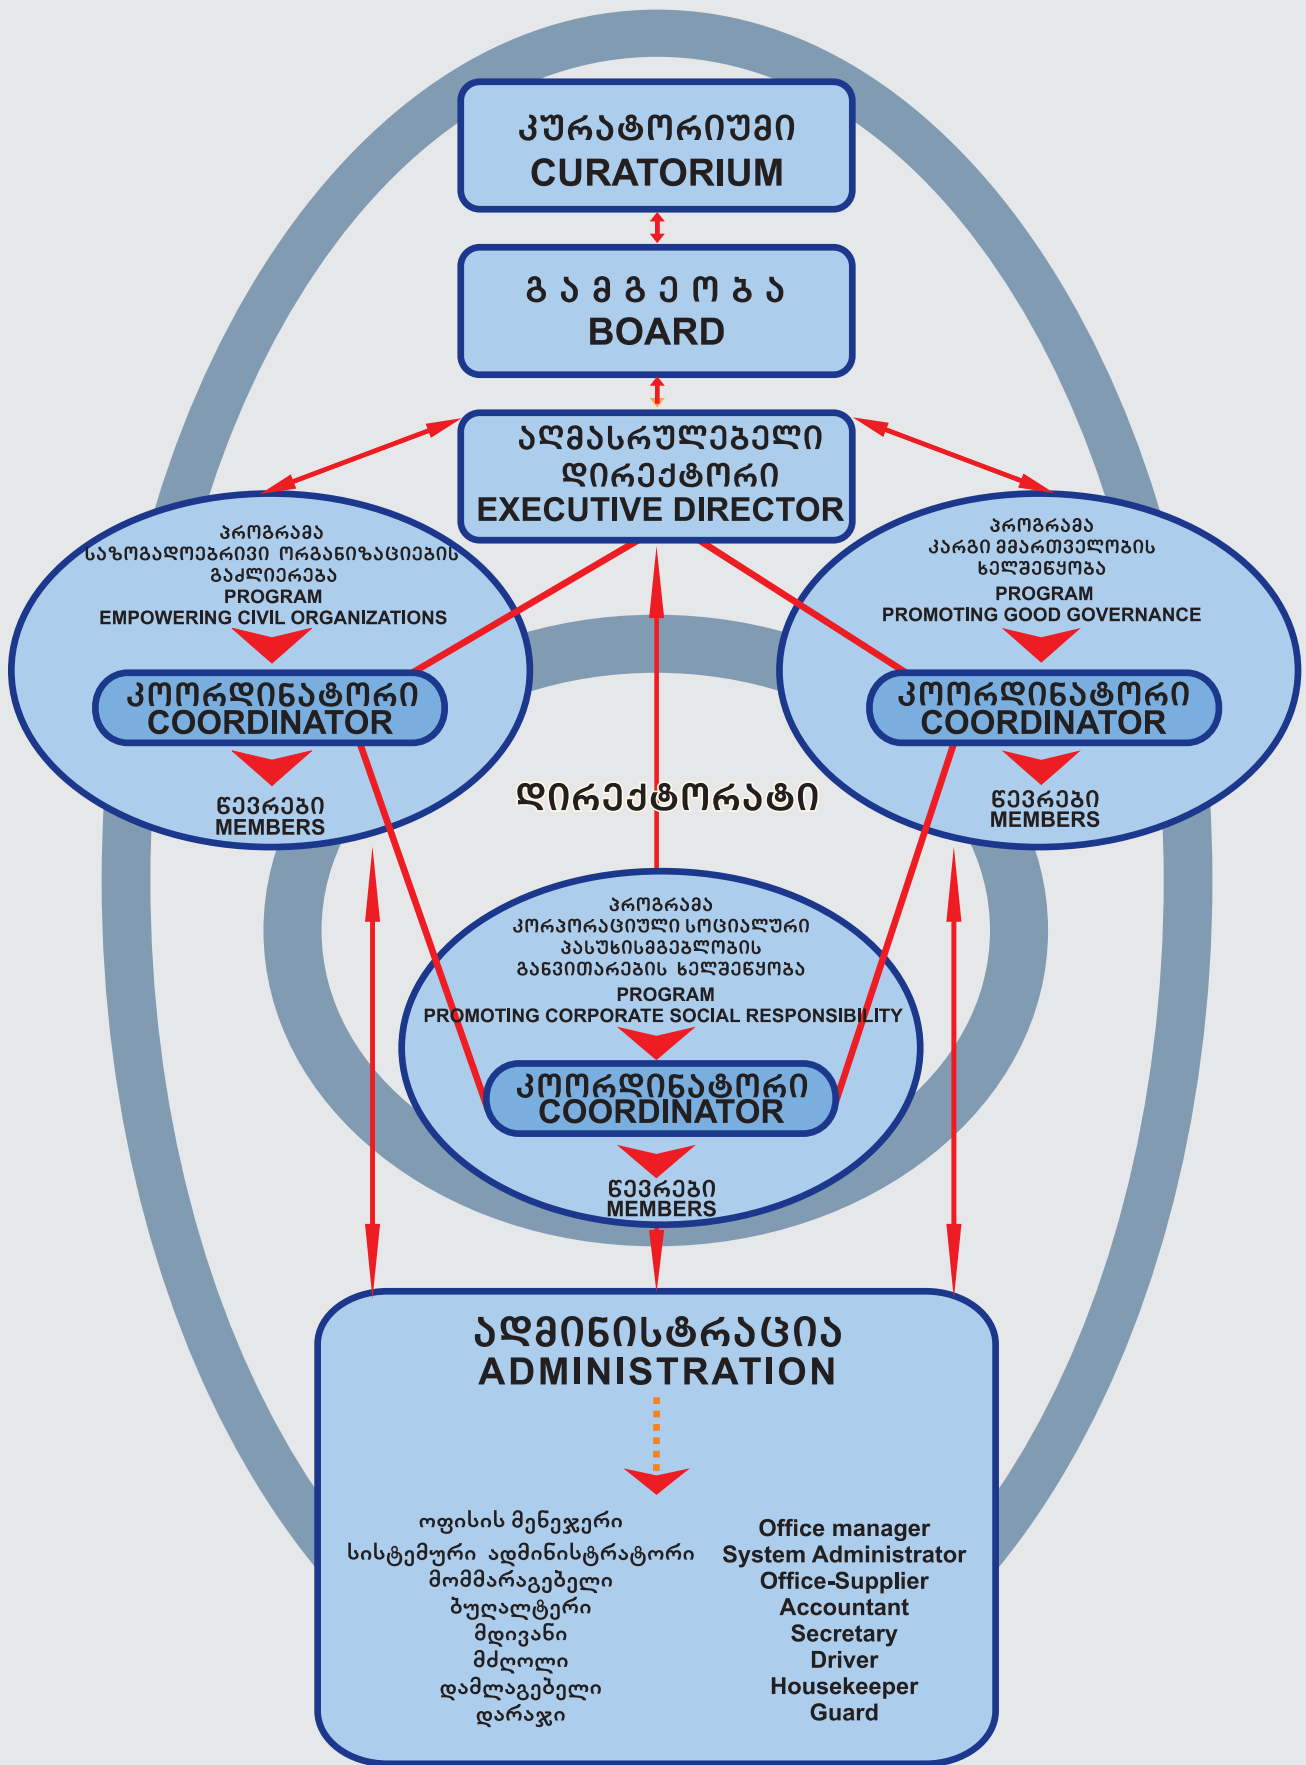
კურატორიუმი
CURATORIUM

გამგეობა
BOARD

აღმასრულებელი დირექტორი
EXECUTIVE DIRECTOR

პროგრამა
საზოგადოებრივი ორგანიზაციების გაძლიერება
PROGRAM
EMPOWERING CIVIL ORGANIZATIONS

კოორდინატორი
COORDINATOR

წევრები
MEMBERS

პროგრამა
კარგი მმართველობის ხელშეწყობა
PROGRAM
PROMOTING GOOD GOVERNANCE

კოორდინატორი
COORDINATOR

წევრები
MEMBERS

დირექტორატი

პროგრამა
კორპორაციული სოციალური პასუხისმგებლობის განვითარების ხელშეწყობა
PROGRAM
PROMOTING CORPORATE SOCIAL RESPONSIBILITY

კოორდინატორი
COORDINATOR

წევრები
MEMBERS

ადმინისტრაცია
ADMINISTRATION

ოფისის მენეჯერი
სისტემური ადმინისტრატორი
მომმარაგებელი
ბუღალტერი
მდივანი
მძღოლი
დამლაგებელი
დარაჯი

Office manager
System Administrator
Office-Supplier
Accountant
Secretary
Driver
Housekeeper
Guard